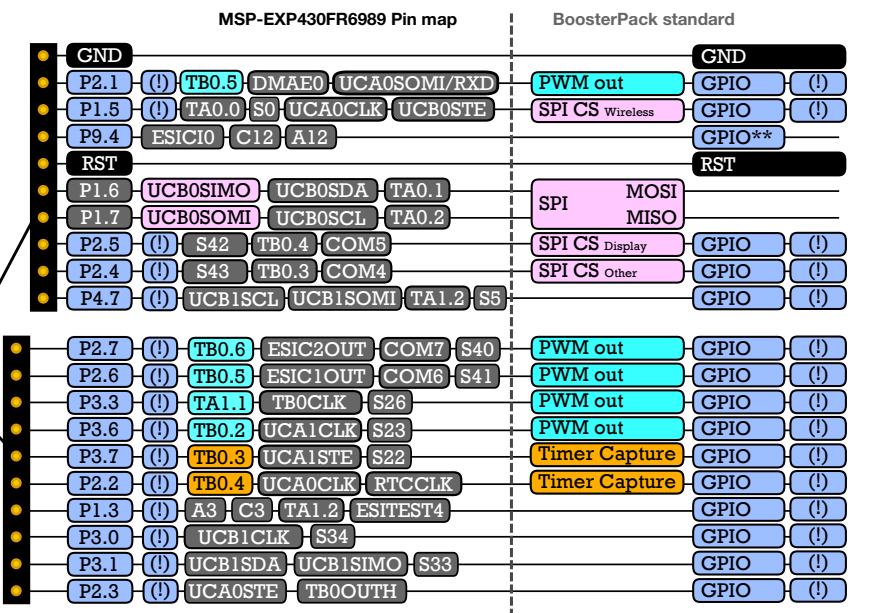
MSP-EXP430FR6989 Pin map

BoosterPack standard

GND | GND
P2.1 (!) TB0.5 DMAE0 UCA0SOMI/RXD | PWM out | GPIO (!)
P1.5 (!) TA0.0 S0 UCA0CLK UCB0STE | SPI CS Wireless | GPIO (!)
P9.4 ESICI0 C12 A12 | GPIO**
RST | RST
P1.6 UCB0SIMO UCB0SDA TA0.1 | SPI MOSI
P1.7 UCB0SOMI UCB0SCL TA0.2 | MISO
P2.5 (!) S42 TB0.4 COM5 | SPI CS Display | GPIO (!)
P2.4 (!) S43 TB0.3 COM4 | SPI CS Other | GPIO (!)
P4.7 (!) UCB1SCL UCB1SOMI TA1.2 S5 | GPIO (!)

P2.7 (!) TB0.6 ESIC2OUT COM7 S40 | PWM out | GPIO (!)
P2.6 (!) TB0.5 ESIC1OUT COM6 S41 | PWM out | GPIO (!)
P3.3 (!) TA1.1 TB0CLK S26 | PWM out | GPIO (!)
P3.6 (!) TB0.2 UCA1CLK S23 | PWM out | GPIO (!)
P3.7 (!) TB0.3 UCA1STE S22 | Timer Capture | GPIO (!)
P2.2 (!) TB0.4 UCA0CLK RTCCLK | Timer Capture | GPIO (!)
P1.3 (!) A3 C3 TA1.2 ESITEST4 | GPIO (!)
P3.0 (!) UCB1CLK S34 | GPIO (!)
P3.1 (!) UCB1SDA UCB1SIMO S33 | GPIO (!)
P2.3 (!) UCA0STE TB0OUTH | GPIO (!)